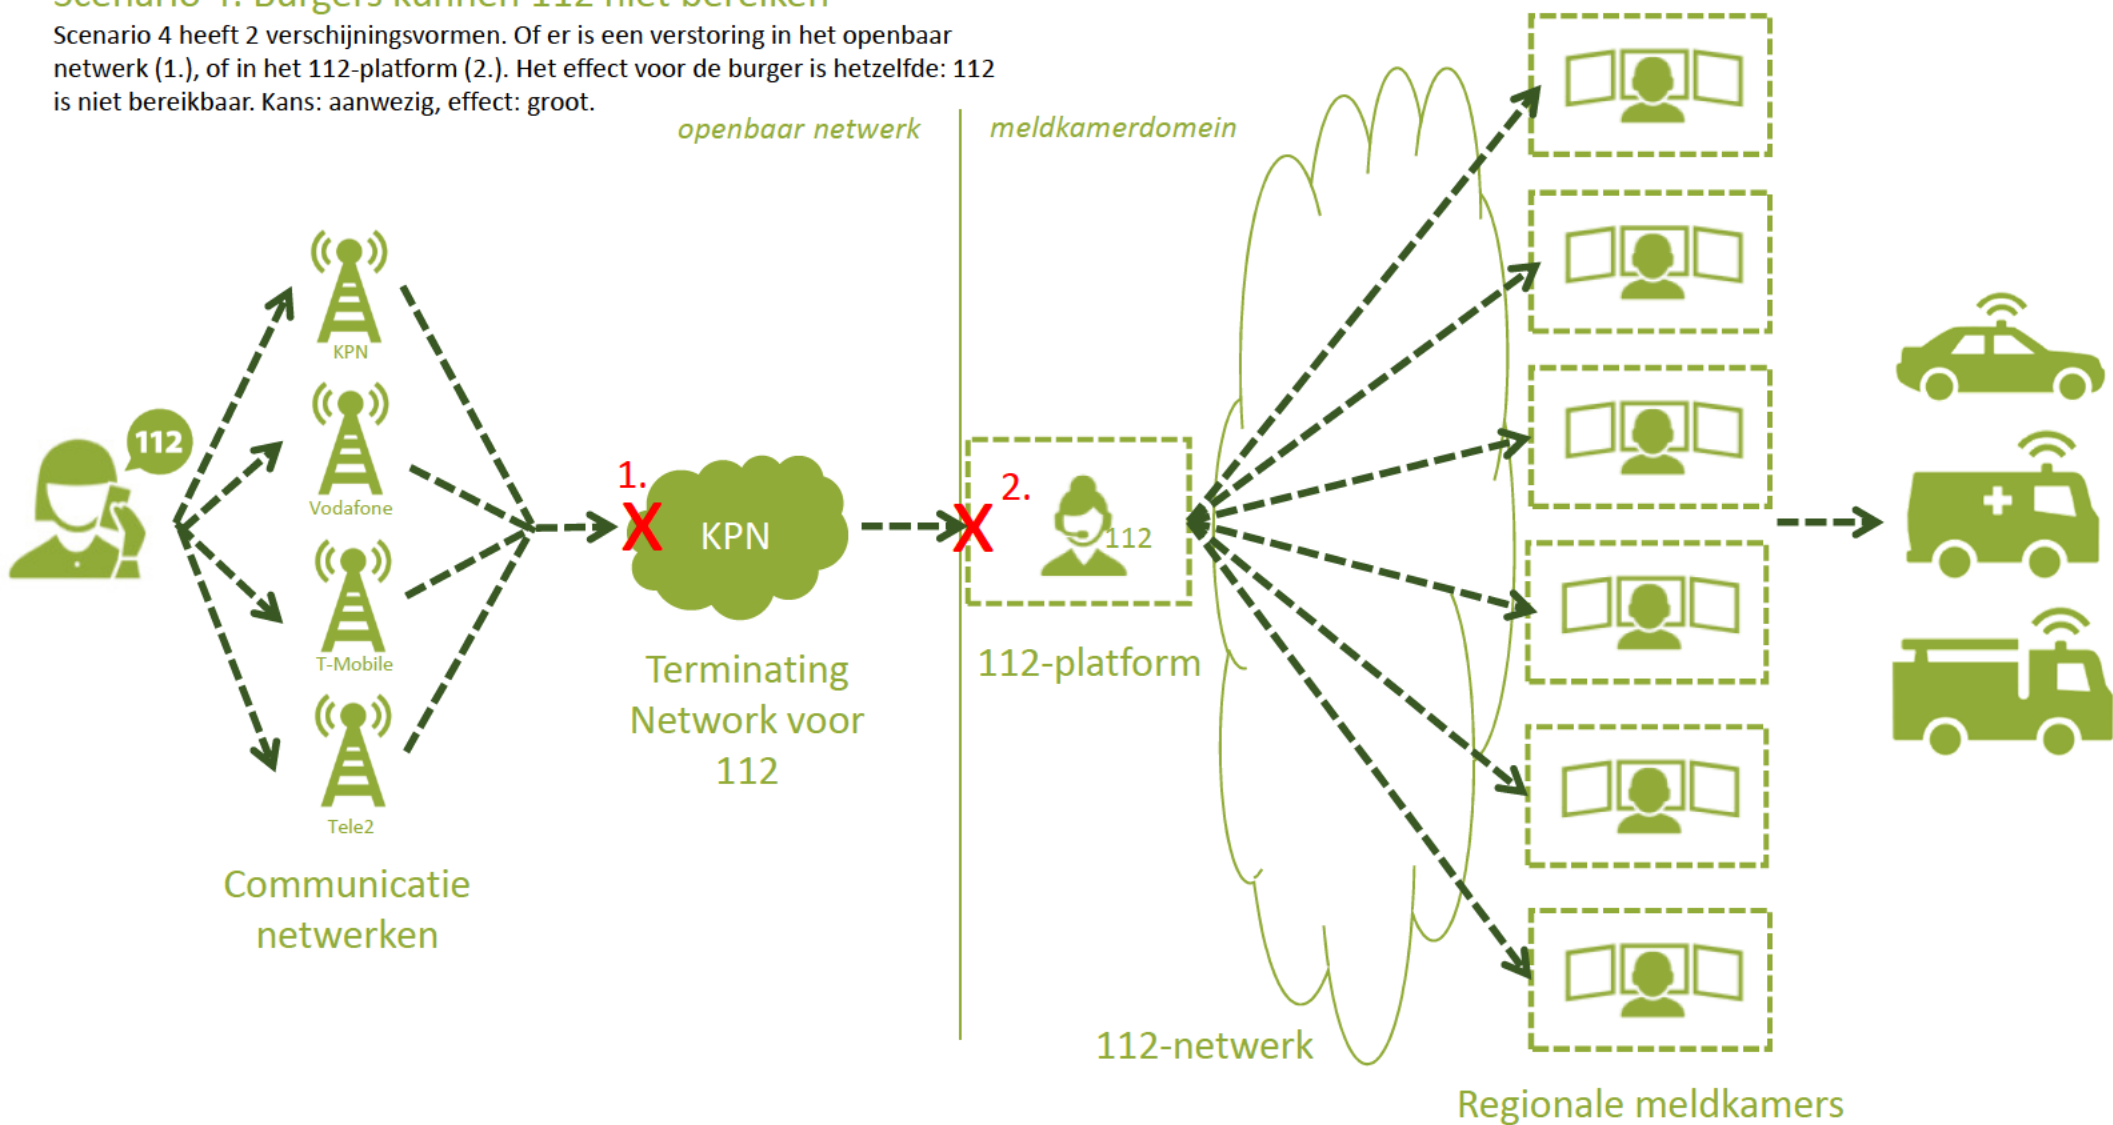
Scenario 4: Burgers kunnen 112 niet bereiken

Scenario 4 heeft 2 verschijningsvormen. Of er is een verstoring in het openbaar netwerk (1.), of in het 112-platform (2.). Het effect voor de burger is hetzelfde: 112 is niet bereikbaar. Kans: aanwezig, effect: groot.

openbaar netwerk

meldkamerdomein

112

KPN

Vodafone

T-Mobile

Tele2

Communicatie netwerken

1.

KPN

Terminating Network voor 112

2.

112

112-platform

112-netwerk

Regionale meldkamers